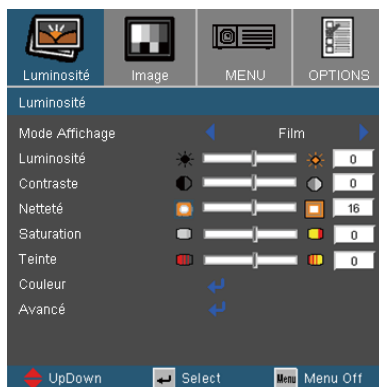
Luminosité Image MENU OPTIONS

Luminosité

| | | |
|---|---|---|
| Mode Affichage | Film | |
| Luminosité | | 0 |
| Contraste | | 0 |
| Netteté | | 16 |
| Saturation | | 0 |
| Teinte | | 0 |
| Couleur | | |
| Avancé | | |

UpDown Select Menu Menu Off